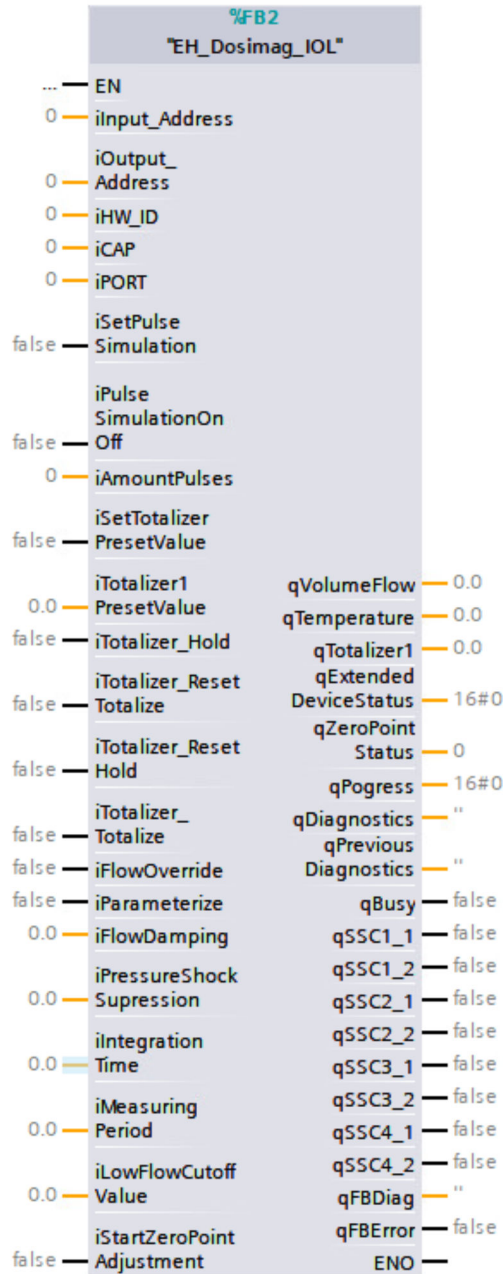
%FB2
"EH_Dosimag_IOL"

... EN
0 iInput_Address
0 iOutput_Address
0 iHW_ID
0 iCAP
0 iPORT
false iSetPulse Simulation
false iPulse SimulationOn Off
0 iAmountPulses
false iSetTotalizer PresetValue
0.0 iTotalizer1 PresetValue
false iTotalizer_Hold
false iTotalizer_Reset Totalize
false iTotalizer_Reset Hold
false iTotalizer_ Totalize
false iFlowOverride
false iParameterize
0.0 iFlowDamping
0.0 iPressureShock Supression
0.0 iIntegration Time
0.0 iMeasuring Period
0.0 iLowFlowCutoff Value
false iStartZeroPoint Adjustment

qVolumeFlow 0.0
qTemperature 0.0
qTotalizer1 0.0
qExtended DeviceStatus 16#0
qZeroPoint Status 0
qPogress 16#0
qDiagnostics ''
qPrevious Diagnostics ''
qBusy false
qSSC1_1 false
qSSC1_2 false
qSSC2_1 false
qSSC2_2 false
qSSC3_1 false
qSSC3_2 false
qSSC4_1 false
qSSC4_2 false
qFBDiag ''
qFBError false
ENO